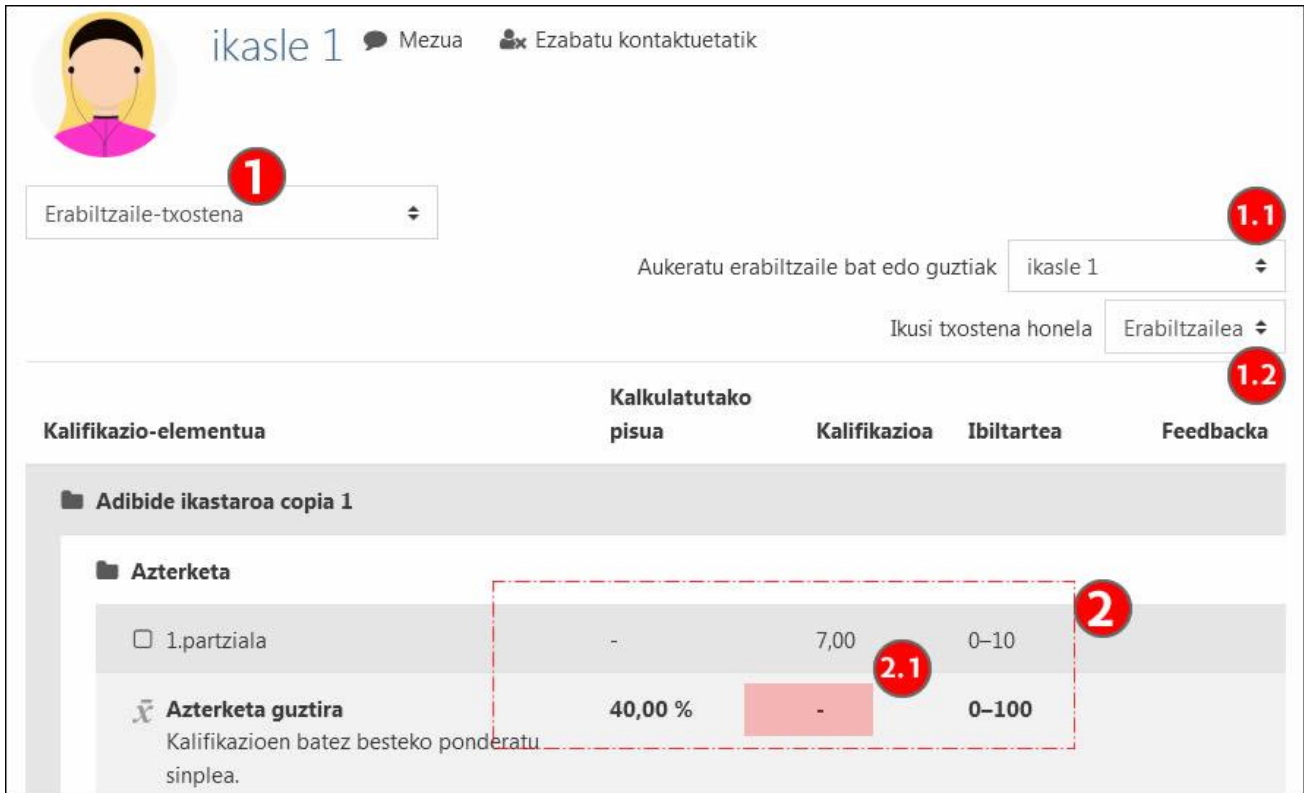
ikasle 1 Mezua Ezabatu kontaktuetatik

1

Erabiltzaile-txostena

1.1

Aukeratu erabiltzaile bat edo guztiak ikasle 1

Ikusi txostena honela Erabiltzailea

1.2

| Kalifikazio-elementua | Kalkulatutako pisua | Kalifikazioa | Ibiltartea | Feedbacka |
|---|---|---|---|---|
| Adibide ikastaroa copia 1 | | | | |
| Azterketa | | | | |
| 1.partziala | - | 7,00 | 0–10 | |
| $\bar{x}$ Azterketa guztira Kalifikazioen batez besteko ponderatu sinplea. | 40,00 % | - | 0–100 | |

2

2.1